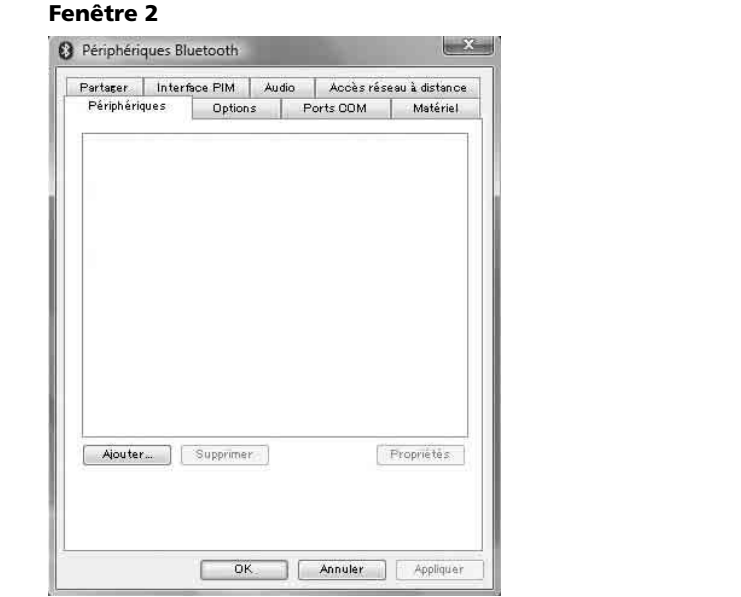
Fenêtre 2

Périphériques Bluetooth

Partager | Interface PIM | Audio | Accès réseau à distance

Périphériques | Options | Ports COM | Matériel

Ajouter... | Supprimer | Propriétés

OK | Annuler | Appliquer